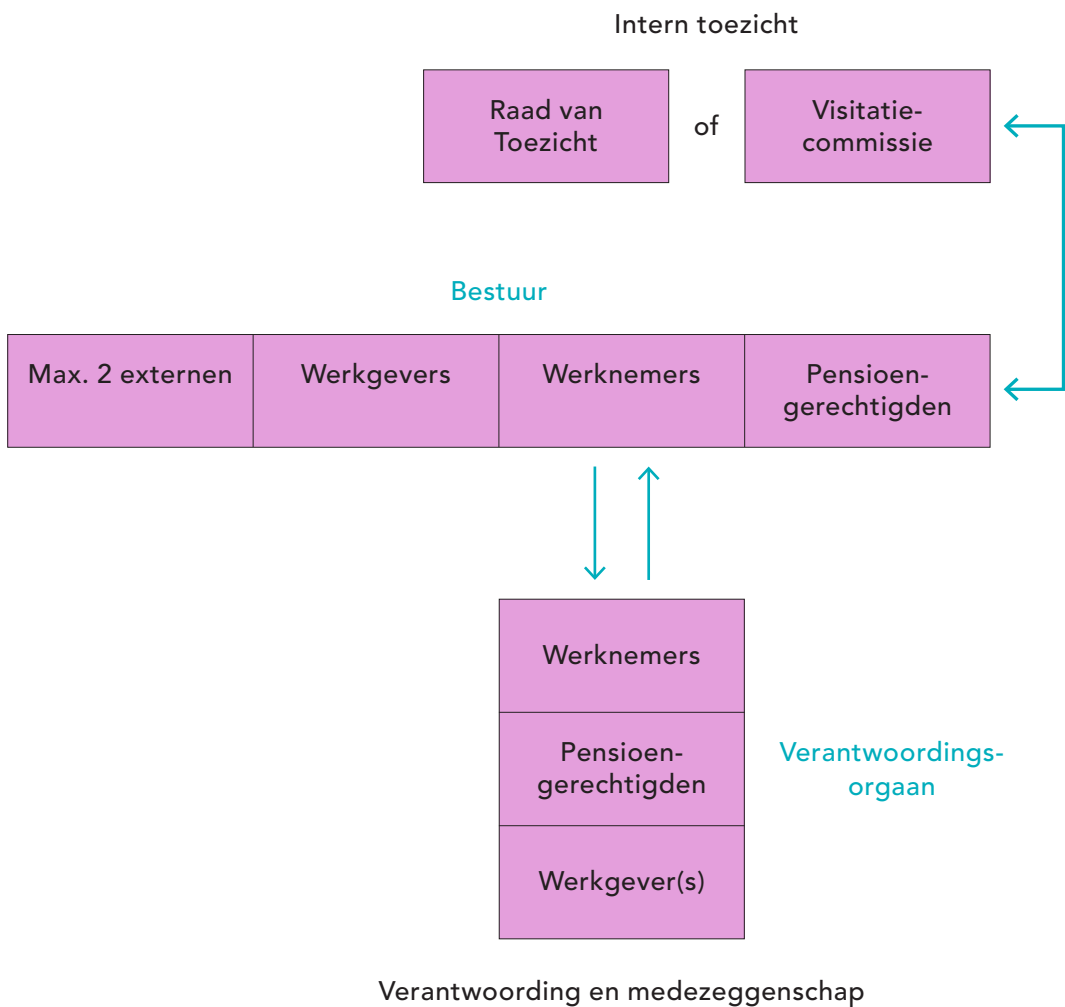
Intern toezicht

Raad van Toezicht

of

Visitatiecommissie

Bestuur

Max. 2 externen

Werkgevers

Werknemers

Pensioengerechtigden

Werknemers

Pensioengerechtigden

Werkgever(s)

Verantwoordingsorgaan

Verantwoording en medezeggenschap